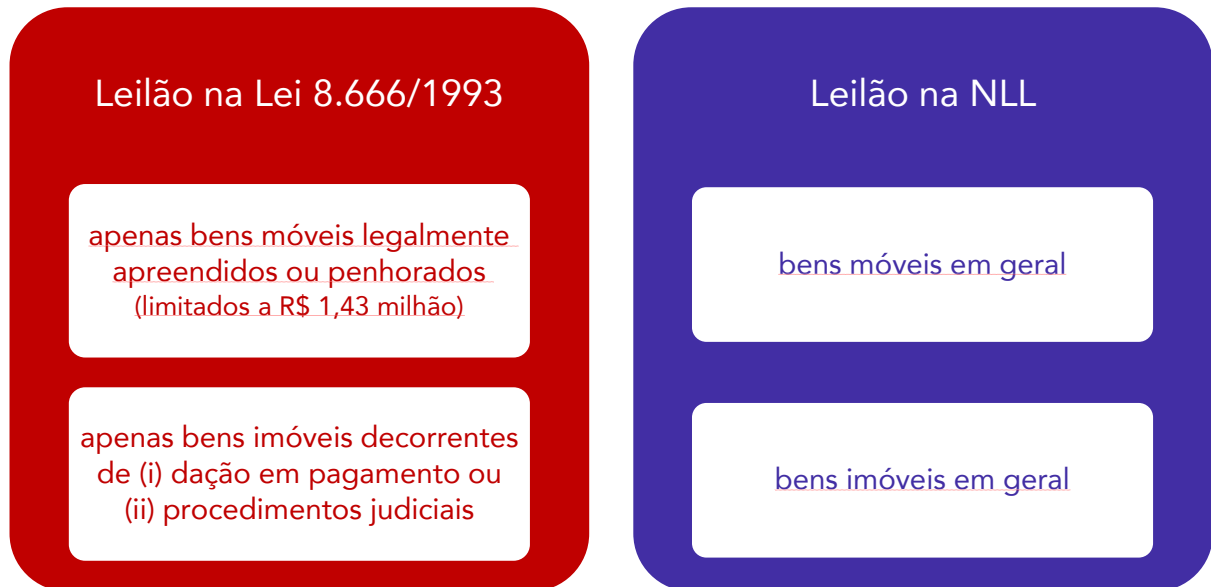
Leilão na Lei 8.666/1993

apenas bens móveis legalmente apreendidos ou penhorados
(limitados a R$ 1,43 milhão)

apenas bens imóveis decorrentes de (i) dação em pagamento ou (ii) procedimentos judiciais

Leilão na NLL

bens móveis em geral

bens imóveis em geral